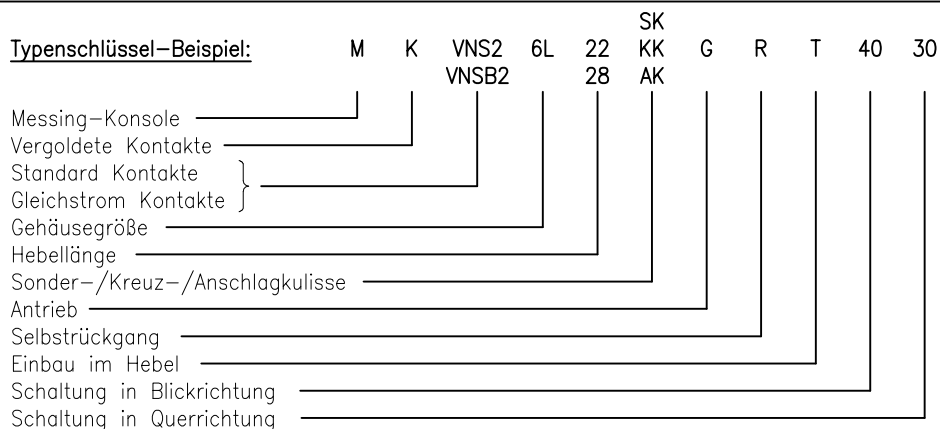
Typenschlüssel–Beispiel: M K VNS2 VNSB2 6L 22 28 SK KK AK G R T 40 30

Messing–Konsole
Vergoldete Kontakte
Standard Kontakte
Gleichstrom Kontakte
Gehäusegröße
Hebellänge
Sonder–/Kreuz–/Anschlagkulisse
Antrieb
Selbstrückgang
Einbau im Hebel
Schaltung in Blickrichtung
Schaltung in Querrichtung